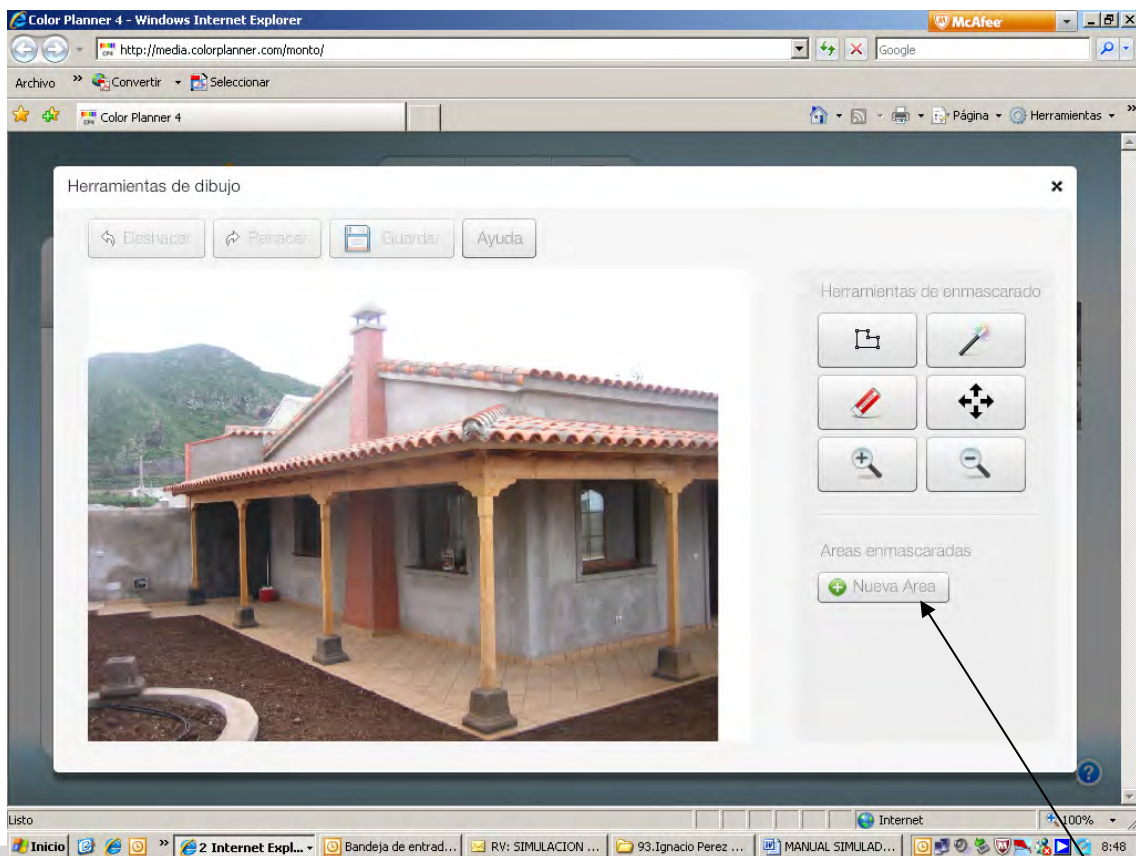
Color Planner 4 - Windows Internet Explorer

McAfee

http://media.colorplanner.com/monto/

Google

Archivo » Convertir Seleccionar

Color Planner 4

Página Herramientas

Herramientas de dibujo

×

Deshacer Rehacer Guardar Ayuda

Herramientas de enmascarado

Areas enmascaradas

Nueva Area

Listo

Internet 100%

Inicio » 2 Internet Expl... Bandeja de entrad... RV: SIMULACION ... 93.Ignacio Perez ... MANUAL SIMULAD... 8:48